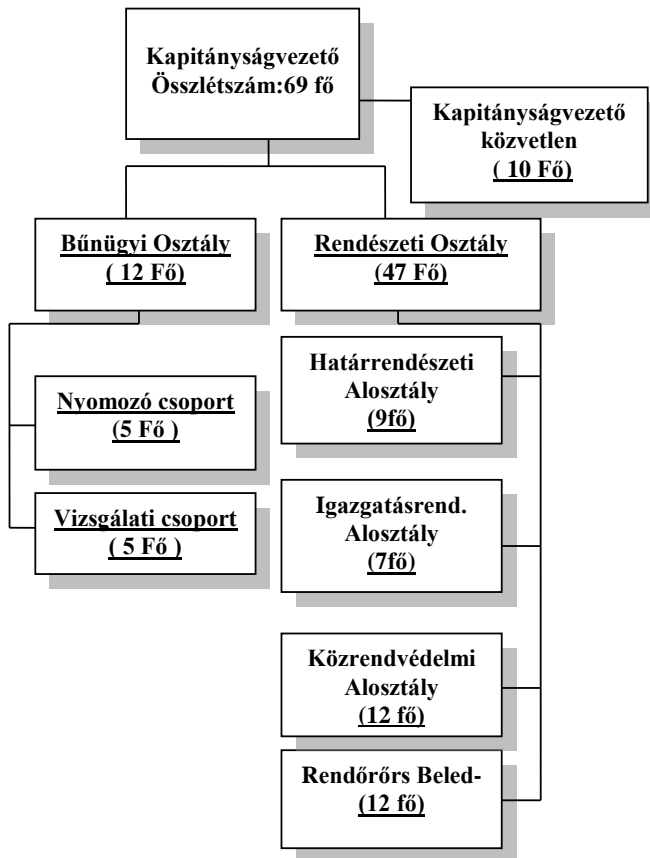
Kapitányságvezető
Összlétszám:69 fő

Kapitányságvezető
közvetlen
( 10 Fő)

Bűnügyi Osztály
( 12 Fő)

Rendészeti Osztály
(47 Fő)

Nyomozó csoport
(5 Fő )

Vizsgálati csoport
( 5 Fő )

Határrendészeti
Alosztály
(9fő)

Igazgatásrend.
Alosztály
(7fő)

Közrendvédelmi
Alosztály
(12 fő)

Rendőrőrs Beled-
(12 fő)